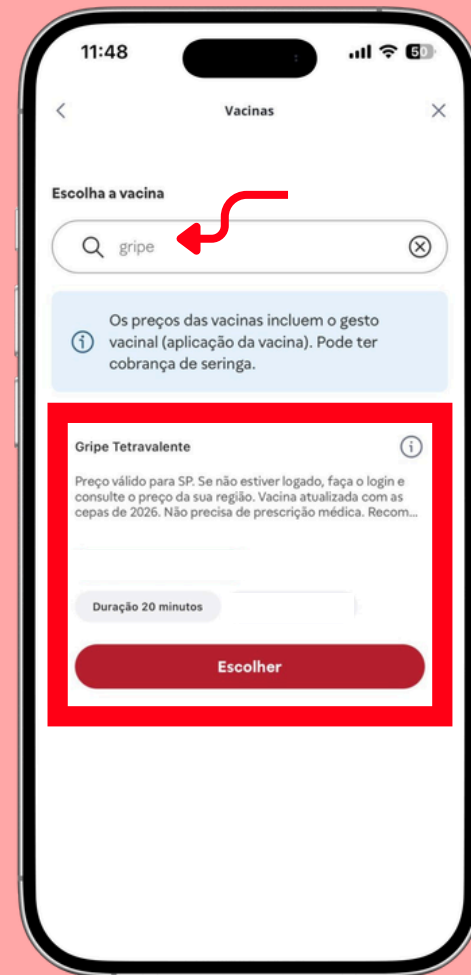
11:48

50

Vacinas

Escolha a vacina

gripe

Os preços das vacinas incluem o gesto vacinal (aplicação da vacina). Pode ter cobrança de seringa.

Gripe Tetravalente

Preço válido para SP. Se não estiver logado, faça o login e consulte o preço da sua região. Vacina atualizada com as cepas de 2026. Não precisa de prescrição médica. Recom...

Duração 20 minutos

Escolher